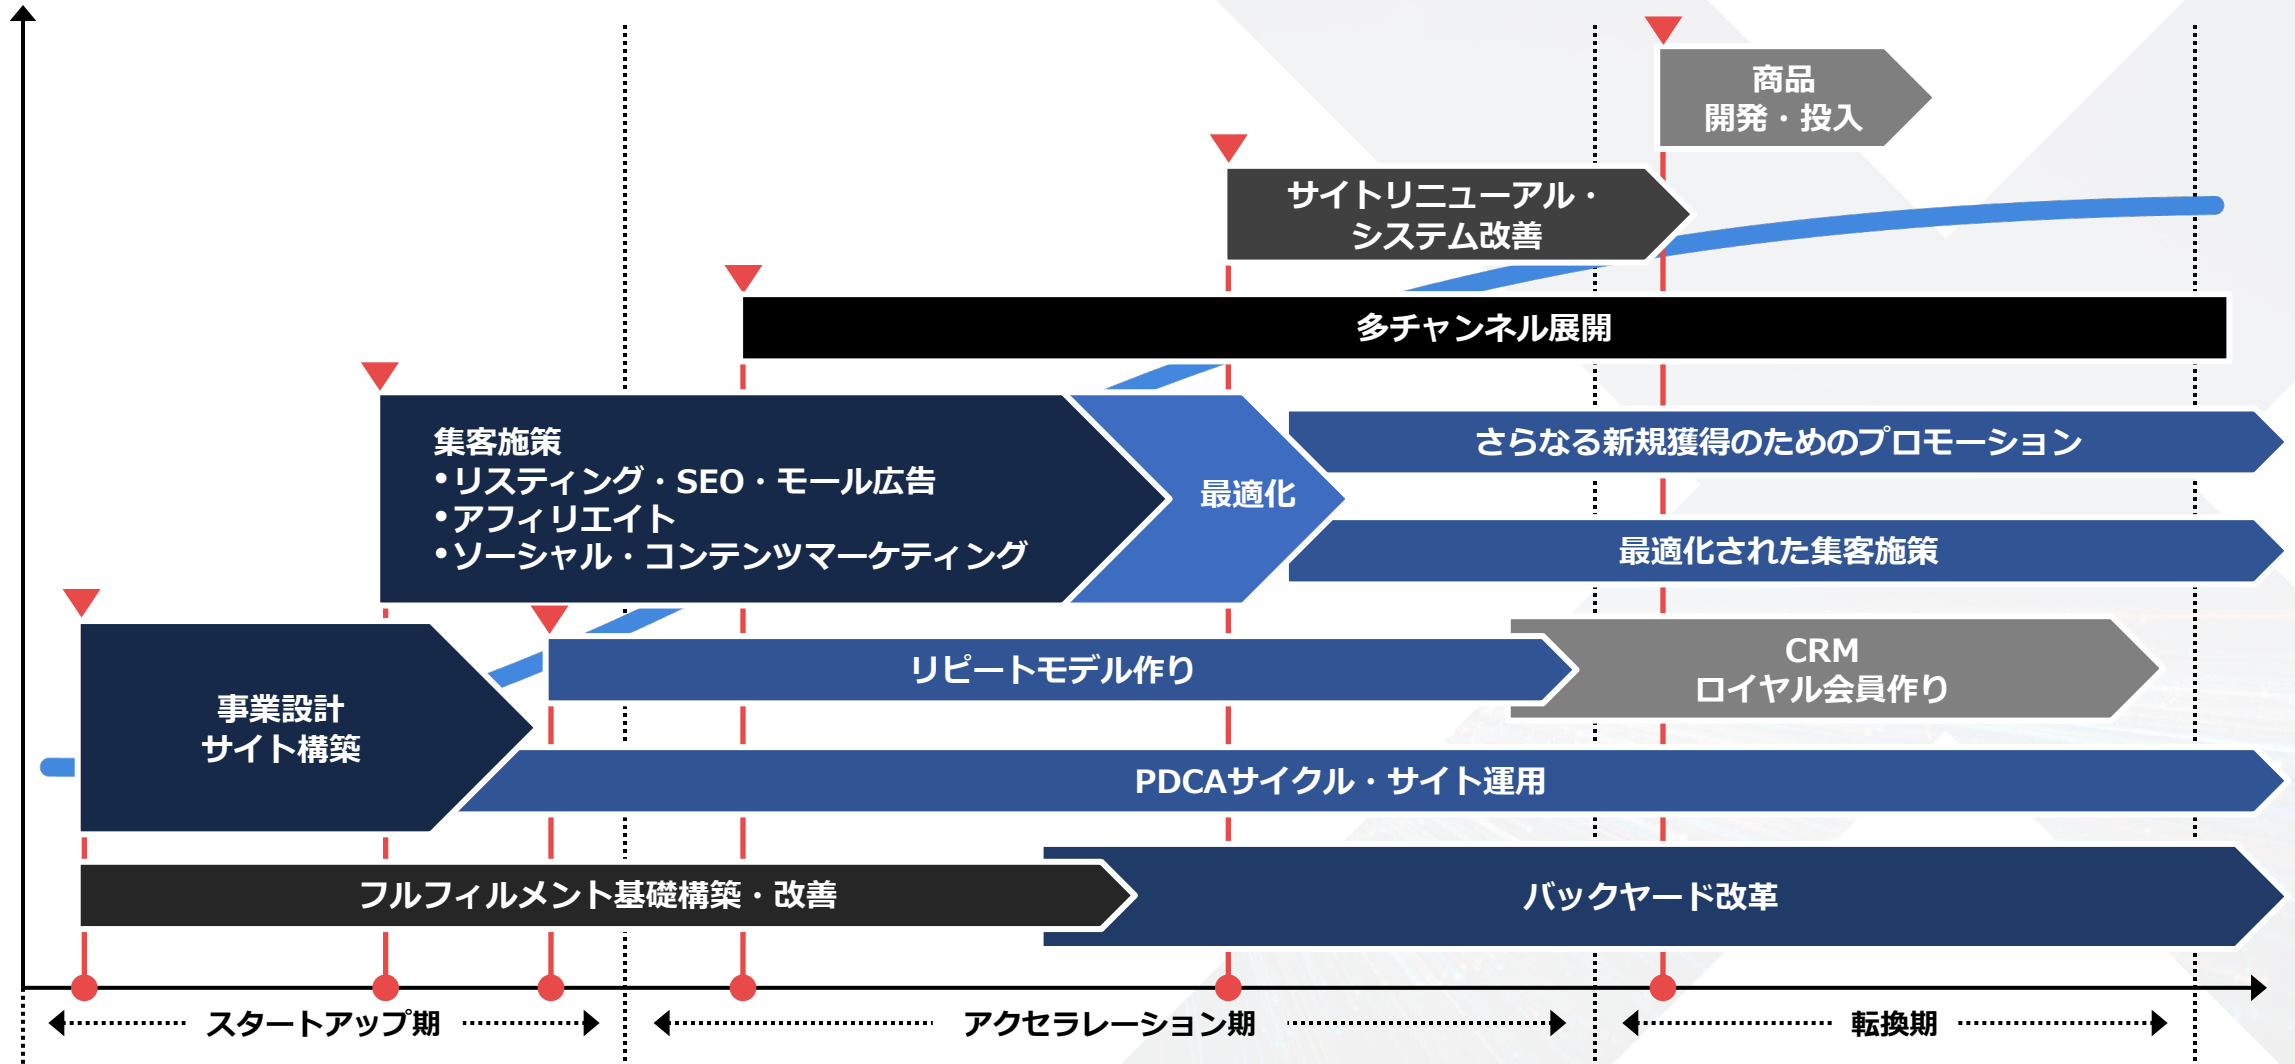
商品
開発・投入

サイトリニューアル・
システム改善

多チャンネル展開

集客施策
•リスティング・SEO・モール広告
•アフィリエイト
•ソーシャル・コンテンツマーケティング

最適化

さらなる新規獲得のためのプロモーション

最適化された集客施策

リピートモデル作り

CRM
ロイヤル会員作り

事業設計
サイト構築

PDCAサイクル・サイト運用

フルフィルメント基礎構築・改善

バックヤード改革

スタートアップ期

アクセラレーション期

転換期